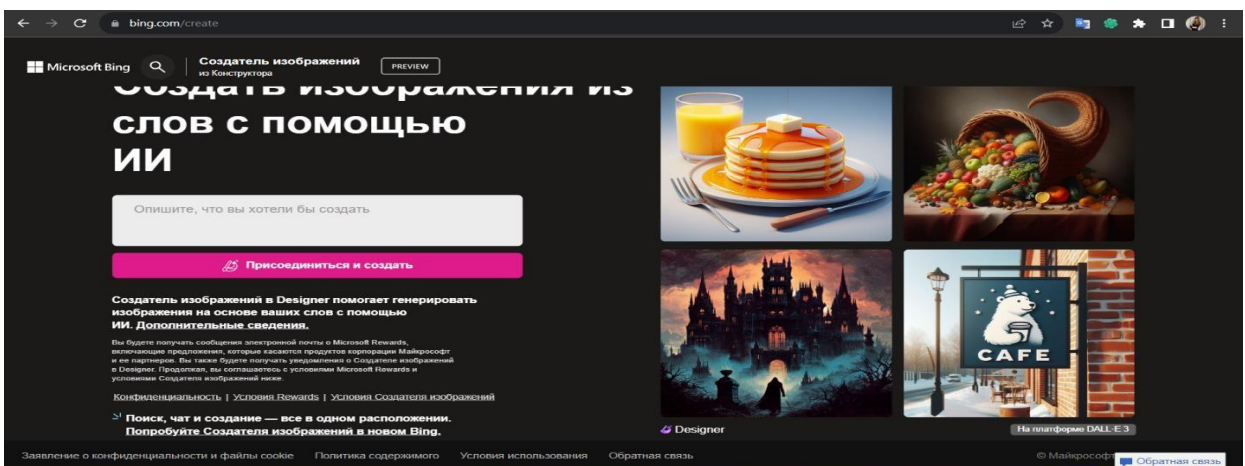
bing.com/create

Microsoft Bing

Создатель изображений
из Конструктора

PREVIEW

Создать изображения из слов с помощью ИИ

Опишите, что вы хотели бы создать

Присоединиться и создать

Создатель изображений в Designer помогает генерировать изображения на основе ваших слов с помощью ИИ. Дополнительные сведения.

Вы будете получать сообщения электронной почты о Microsoft Rewards, включающие предложения, которые касаются продуктов корпорации Майкрософт и ее партнеров. Вы также будете получать уведомления о Создателе изображений в Designer. Продолжая, вы соглашаетесь с условиями Microsoft Rewards и условиями Создателя изображений ниже.

Конфиденциальность | Условия Rewards | Условия Создателя изображений

Поиск, чат и создание — все в одном расположении. Попробуйте Создателя изображений в новом Bing.

CAFE

Designer

На платформе DALL-E 3

Заявление о конфиденциальности и файлы cookie   Политика содержимого   Условия использования   Обратная связь

© Майкрософт

Обратная связь